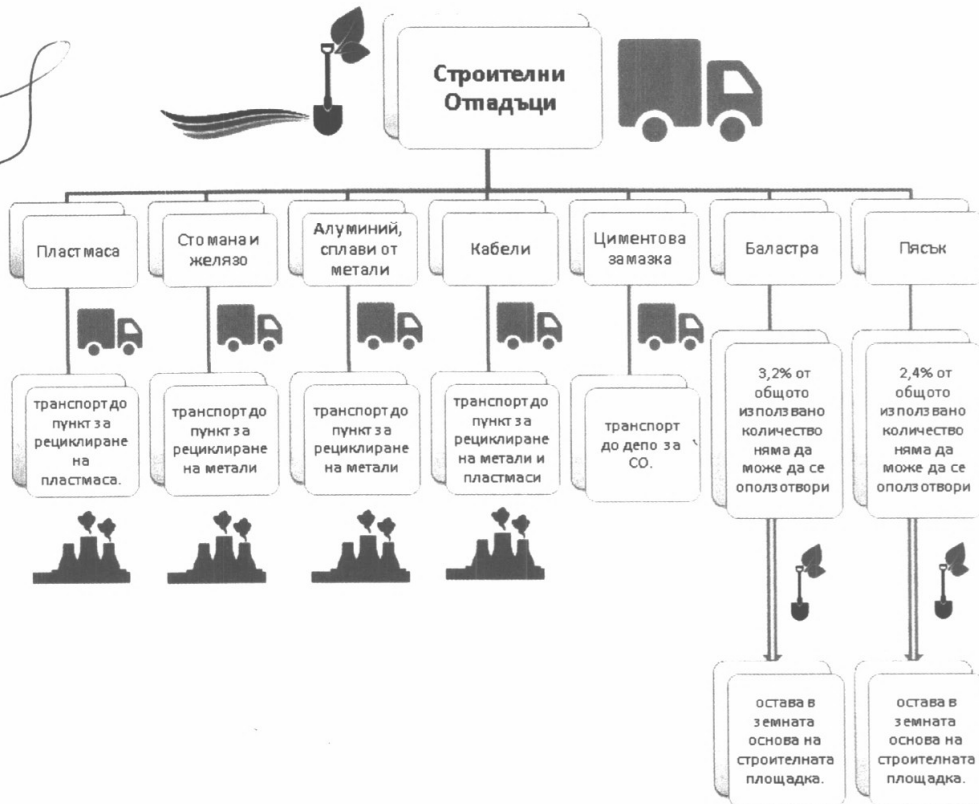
Строителни Отпадъци

Пластмаса

Стомана и желязо

Алуминий, сплави от метали

Кабели

Циментова замазка

Баластра

Пясък

транспорт до пункт за рециклиране на пластмаса.

транспорт до пункт за рециклиране на метали

транспорт до пункт за рециклиране на метали

транспорт до пункт за рециклиране на метали и пластмаси

транспорт до депо за СО.

3,2% от общото използвано количество няма да може да се оползотвори

2,4% от общото използвано количество няма да може да се оползотвори

остава в земната основа на строителната площадка.

остава в земната основа на строителната площадка.